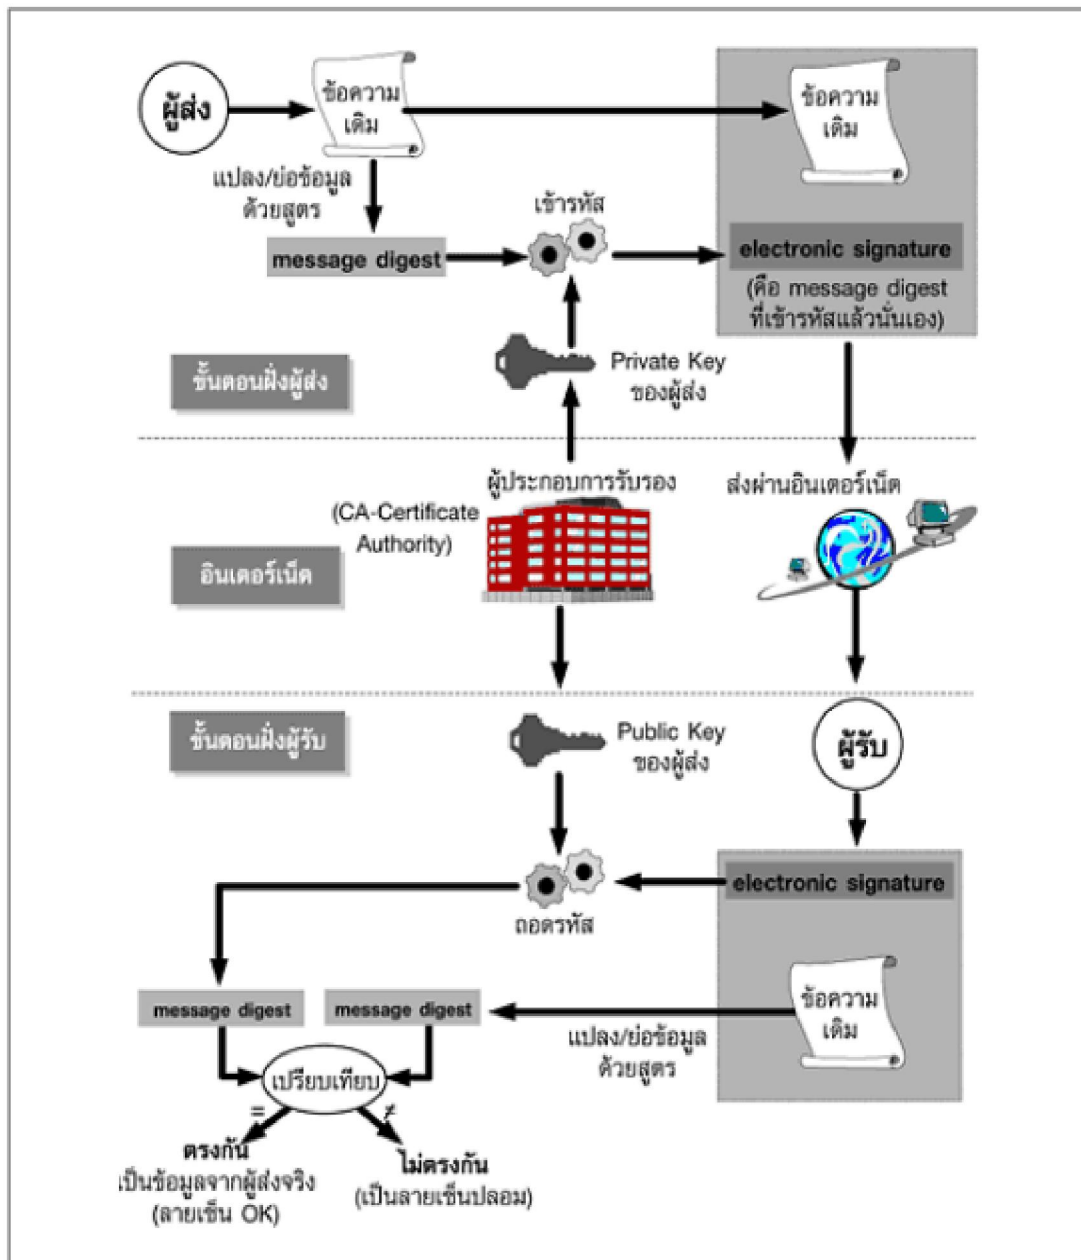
ผู้ส่ง

ข้อความเดิม

ข้อความเดิม

แปลง/ย่อข้อมูลด้วยสูตร

เข้ารหัส

message digest

electronic signature

(คือ message digest ที่เข้ารหัสแล้วนั่นเอง)

ขั้นตอนฝั่งผู้ส่ง

Private Key ของผู้ส่ง

ผู้ประกอบการรับรอง

(CA-Certificate Authority)

ส่งผ่านอินเตอร์เน็ต

อินเตอร์เน็ต

ขั้นตอนฝั่งผู้รับ

Public Key ของผู้ส่ง

ผู้รับ

electronic signature

ถอดรหัส

message digest

message digest

ข้อความเดิม

แปลง/ย่อข้อมูลด้วยสูตร

เปรียบเทียบ

=

≠

ตรงกัน
เป็นข้อมูลจากผู้ส่งจริง
(ลายเซ็น OK)

ไม่ตรงกัน
(เป็นลายเซ็นปลอม)